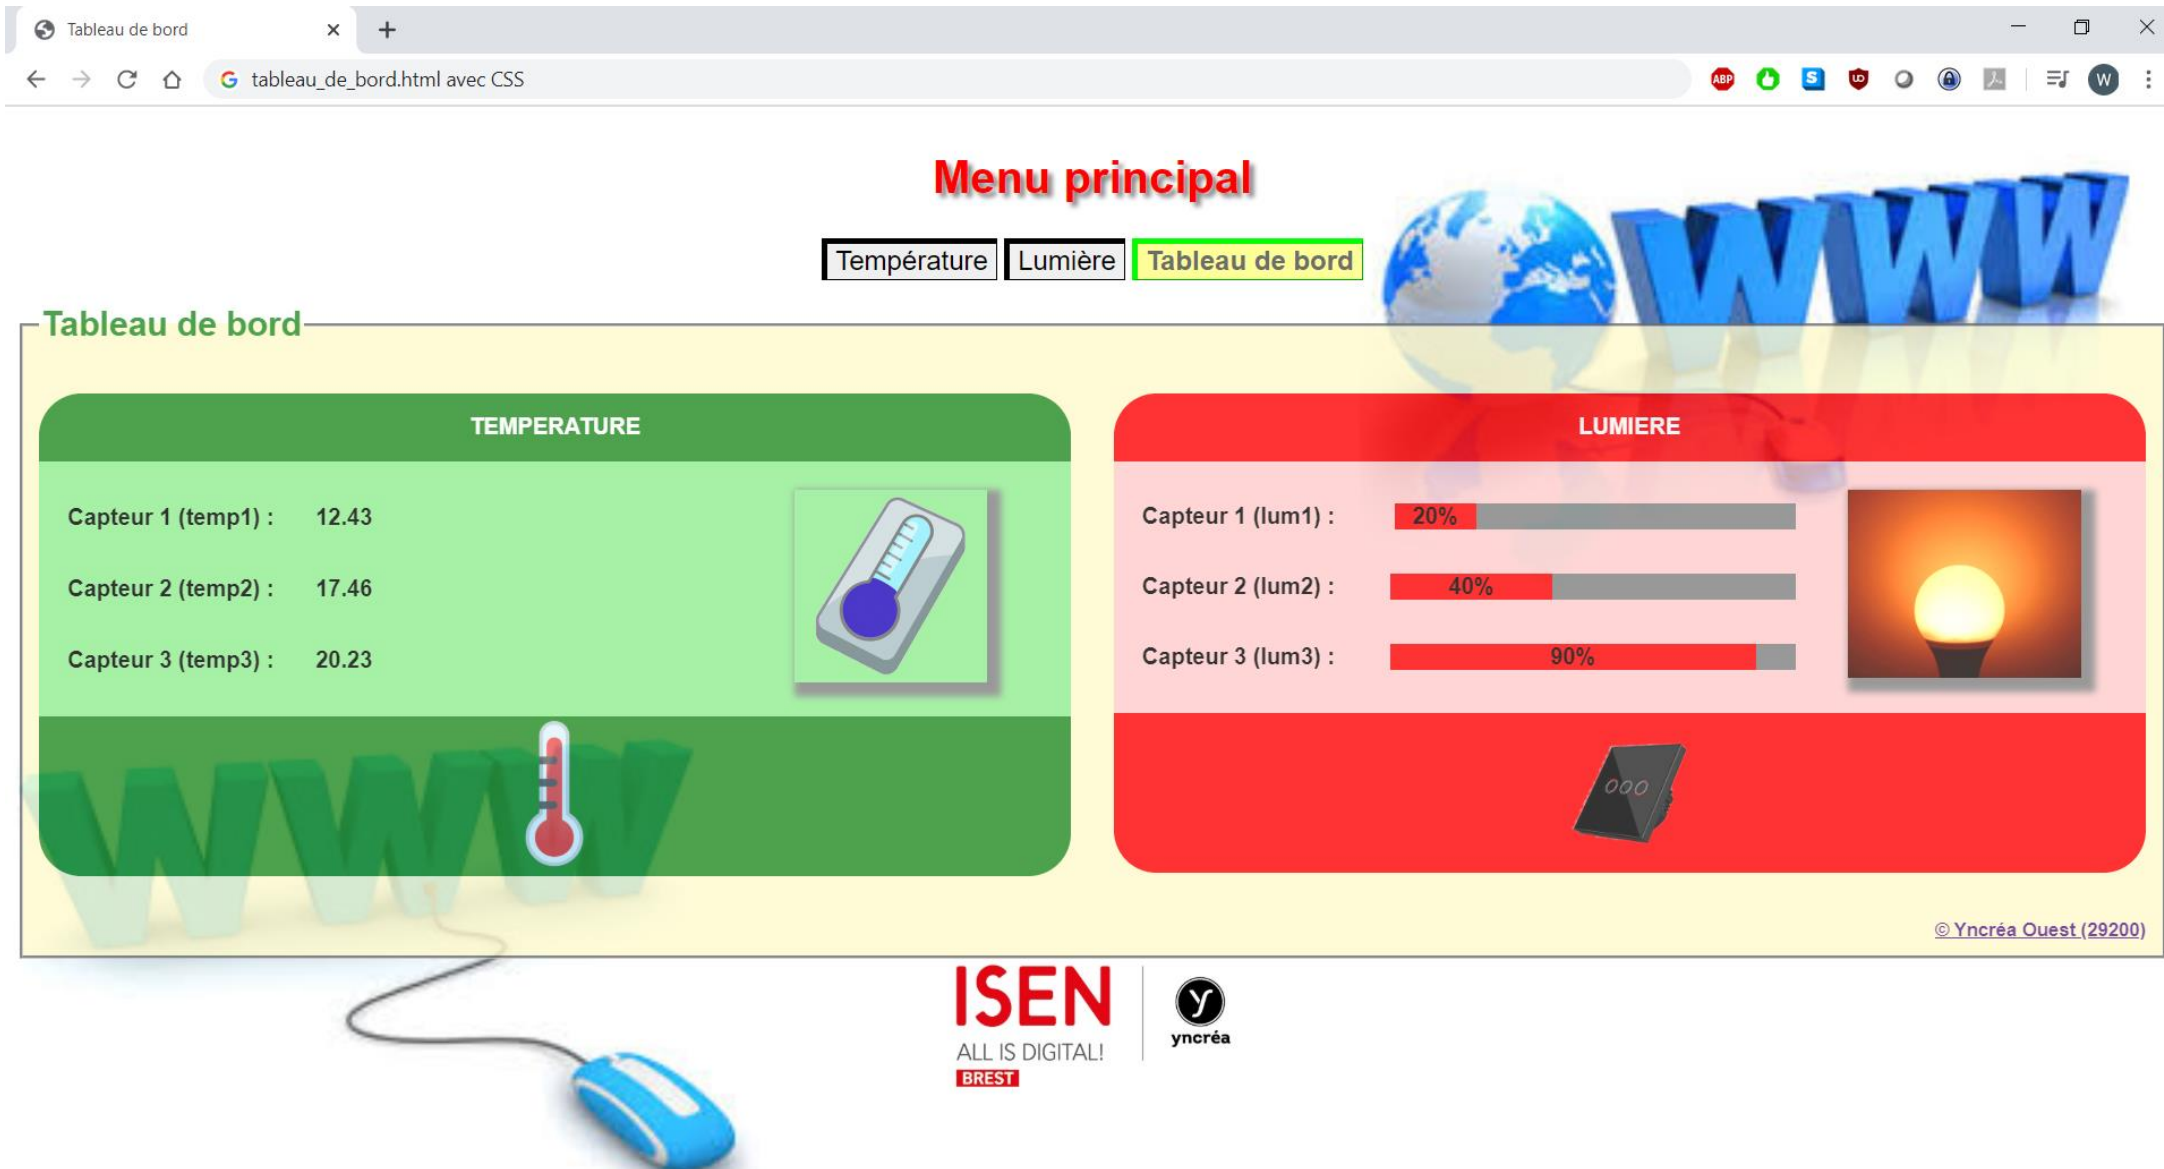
Tableau de bord

tableau_de_bord.html avec CSS

Menu principal

Température | Lumière | Tableau de bord

Tableau de bord

TEMPERATURE

Capteur 1 (temp1) : 12.43

Capteur 2 (temp2) : 17.46

Capteur 3 (temp3) : 20.23

LUMIERE

Capteur 1 (lum1) : 20%

Capteur 2 (lum2) : 40%

Capteur 3 (lum3) : 90%

© Yncréa Ouest (29200)

ISEN
ALL IS DIGITAL!
BREST

yncréa